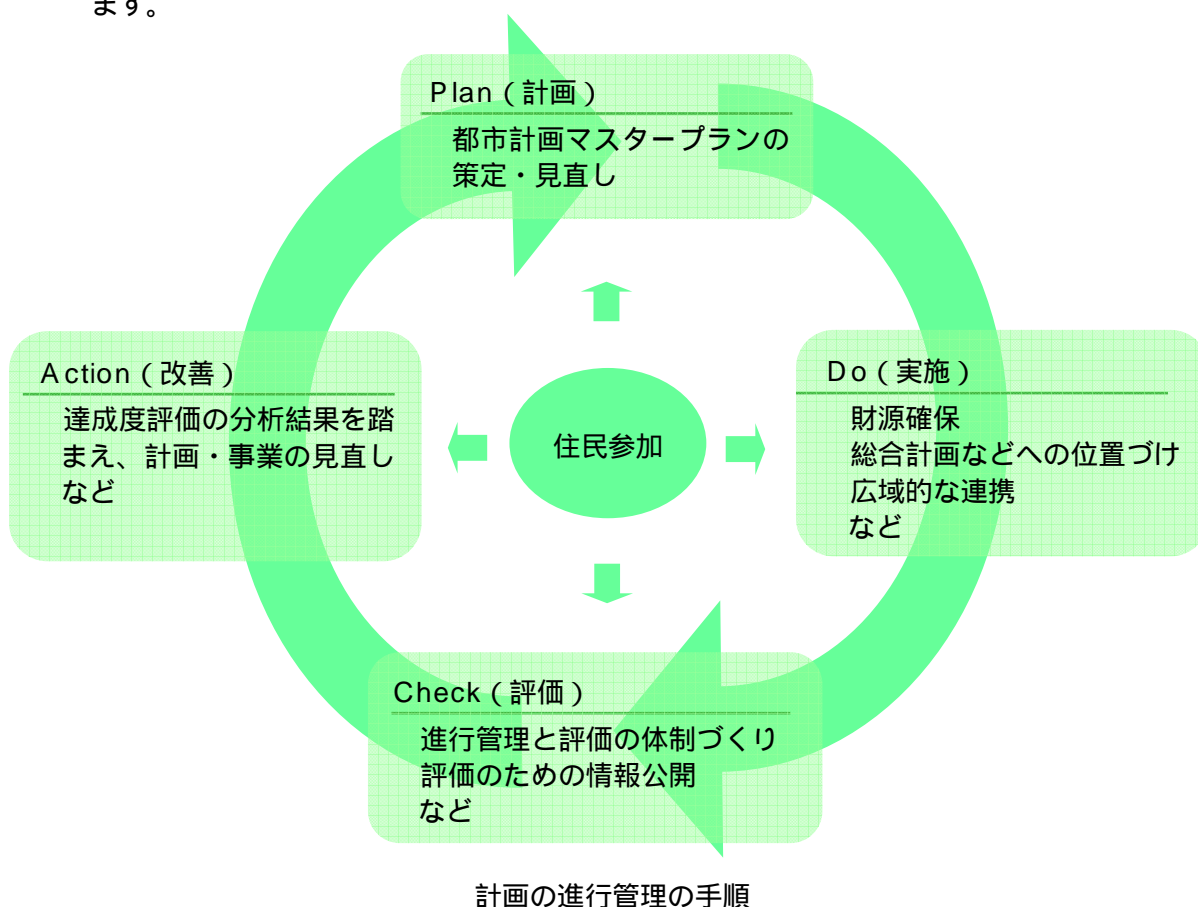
ます。

Plan（計画）
都市計画マスタープランの策定・見直し

Action（改善）
達成度評価の分析結果を踏まえ、計画・事業の見直しなど

住民参加

Do（実施）
財源確保
総合計画などへの位置づけ
広域的な連携
など

Check（評価）
進行管理と評価の体制づくり
評価のための情報公開
など

計画の進行管理の手順